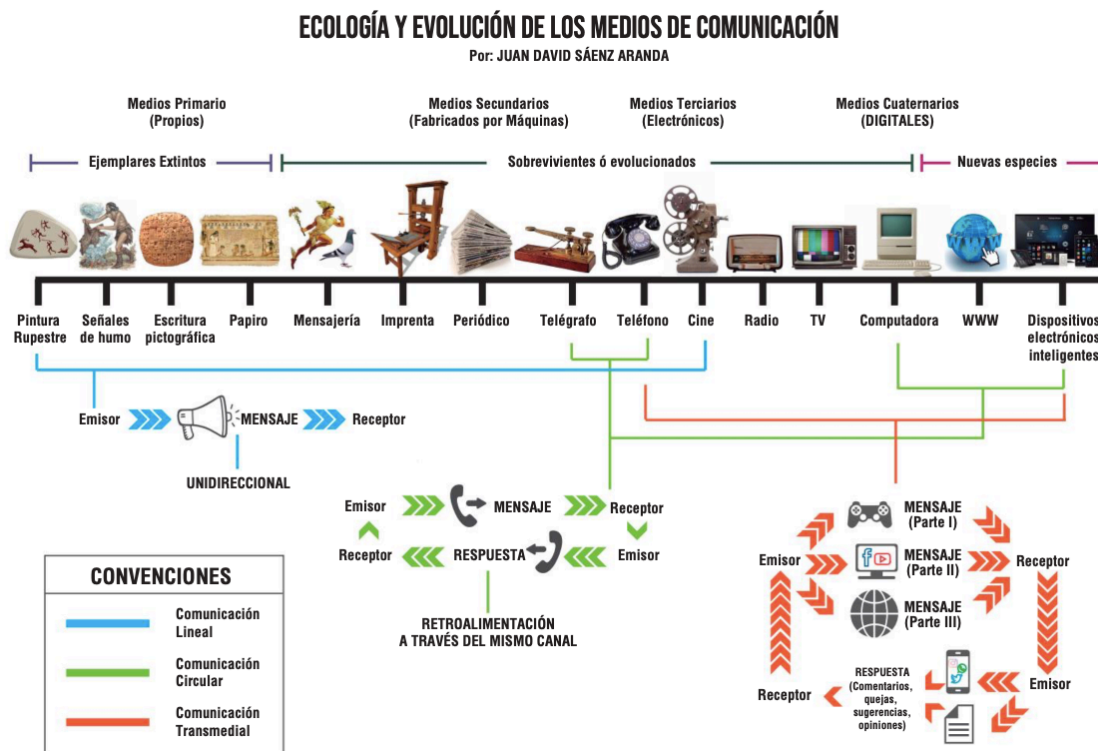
ECOLOGÍA Y EVOLUCIÓN DE LOS MEDIOS DE COMUNICACIÓN
Por: JUAN DAVID SÁENZ ARANDA

Medios Primario (Propios)

Medios Secundarios (Fabricados por Máquinas)

Medios Terciarios (Electrónicos)

Medios Cuaternarios (DIGITALES)

Ejemplares Extintos

Sobrevivientes ó evolucionados

Nuevas especies

Pintura Rupestre

Señales de humo

Escritura pictográfica

Papiro

Mensajería

Imprenta

Periódico

Telégrafo

Teléfono

Cine

Radio

TV

Computadora

WWW

Dispositivos electrónicos inteligentes

Emisor MENSAJE Receptor

UNIDIRECCIONAL

Emisor MENSAJE Receptor

Receptor RESPUESTA Emisor

RETROALIMENTACIÓN A TRAVÉS DEL MISMO CANAL

Emisor

MENSAJE (Parte I)

MENSAJE (Parte II)

MENSAJE (Parte III)

Receptor

Emisor

RESPUESTA (Comentarios, quejas, sugerencias, opiniones)

Receptor

CONVENCIONES

Comunicación Lineal

Comunicación Circular

Comunicación Transmedial